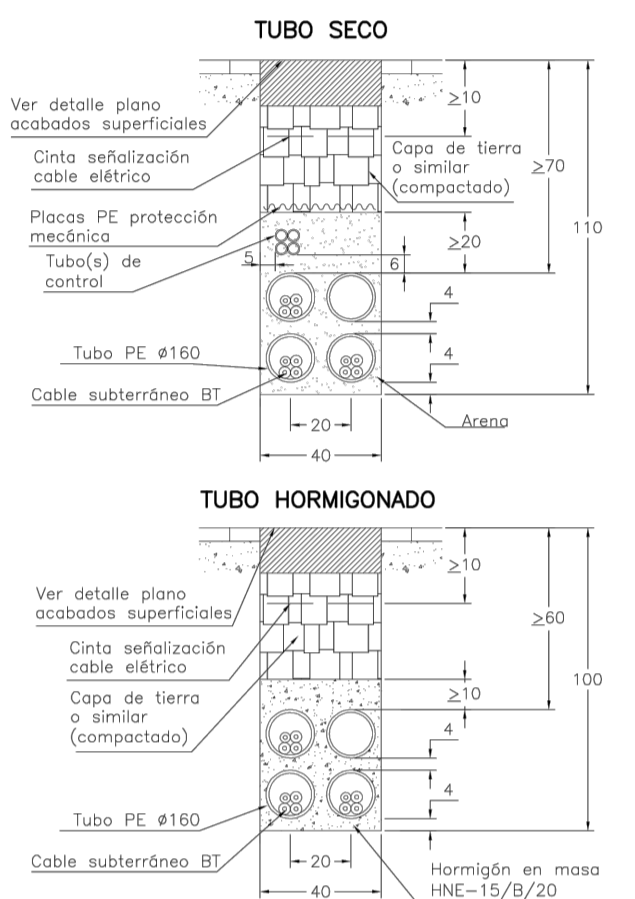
TUBO SECO

Ver detalle plano acabados superficiales

Cinta señalización cable elétrico

Placas PE protección mecánica

Tubo(s) de control

Tubo PE ø160

Cable subterráneo BT

Capa de tierra o similar (compactado)

≥10

≥70

110

≥20

5

6

4

4

20

40

Arena

TUBO HORMIGONADO

Ver detalle plano acabados superficiales

Cinta señalización cable elétrico

Capa de tierra o similar (compactado)

Tubo PE ø160

Cable subterráneo BT

≥10

≥60

100

≥10

4

4

20

40

Hormigón en masa HNE-15/B/20